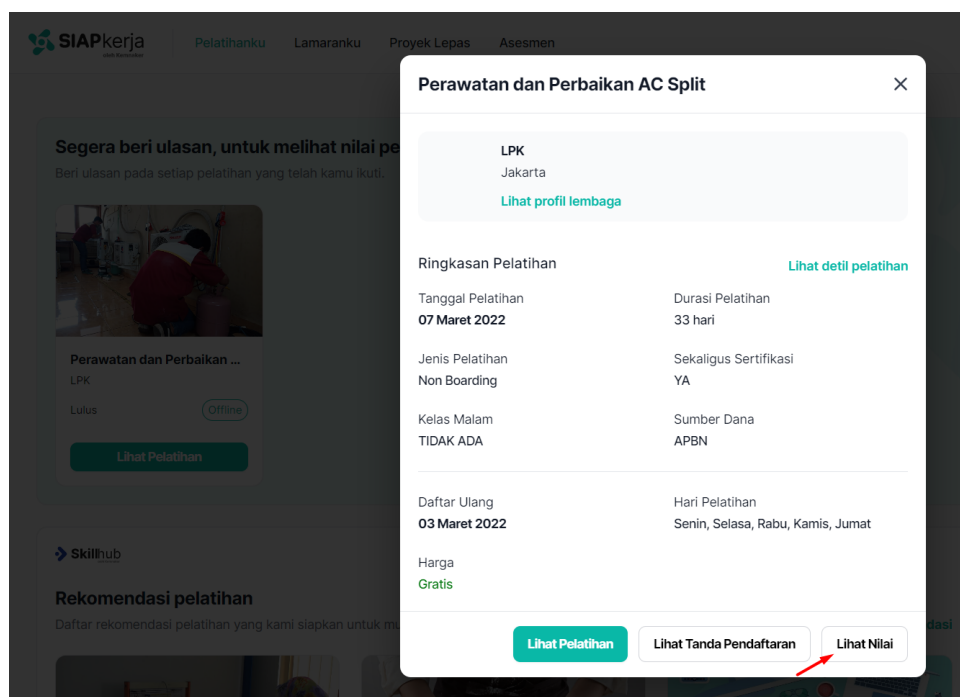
SIAPkerja

Pelatihanku Lamaranku Proyek Lepas Asesmen

Segera beri ulasan, untuk melihat nilai pe

Beri ulasan pada setiap pelatihan yang telah kamu ikuti.

Perawatan dan Perbaikan ...

LPK

Lulus Offline

Lihat Pelatihan

Skillhub

Rekomendasi pelatihan

Daftar rekomendasi pelatihan yang kami siapkan untuk m

Perawatan dan Perbaikan AC Split

LPK

Jakarta

Lihat profil lembaga

Ringkasan Pelatihan

Lihat detil pelatihan

Tanggal Pelatihan

07 Maret 2022

Durasi Pelatihan

33 hari

Jenis Pelatihan

Non Boarding

Sekaligus Sertifikasi

YA

Kelas Malam

TIDAK ADA

Sumber Dana

APBN

Daftar Ulang

03 Maret 2022

Hari Pelatihan

Senin, Selasa, Rabu, Kamis, Jumat

Harga

Gratis

Lihat Pelatihan

Lihat Tanda Pendaftaran

Lihat Nilai